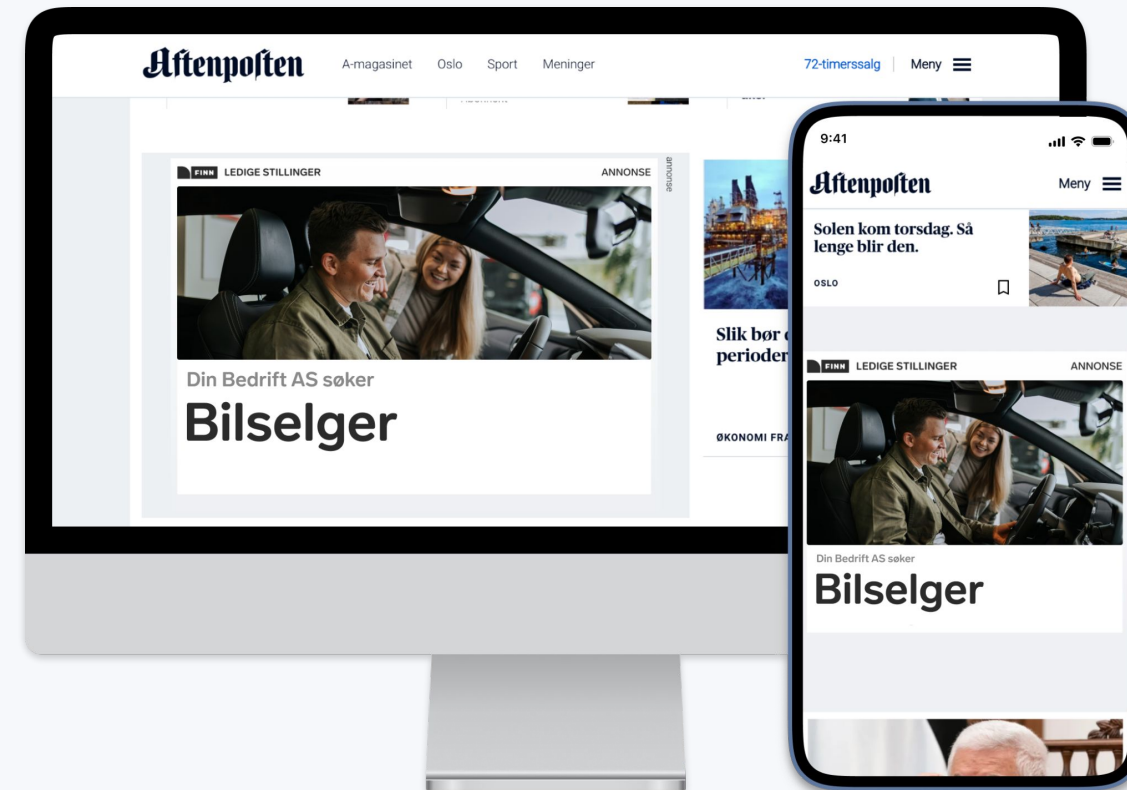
Aftenposten A-magasinet Oslo Sport Meninger 72-timerssalg Meny

FINN LEDIGE STILLINGER ANNONSE annonse

Din Bedrift AS søker
Bilselger

Slik bør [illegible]
perioder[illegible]

ØKONOMI FRA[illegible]

9:41

Aftenposten Meny

Solen kom torsdag. Så lenge blir den.

OSLO

FINN LEDIGE STILLINGER ANNONSE

Din Bedrift AS søker
Bilselger